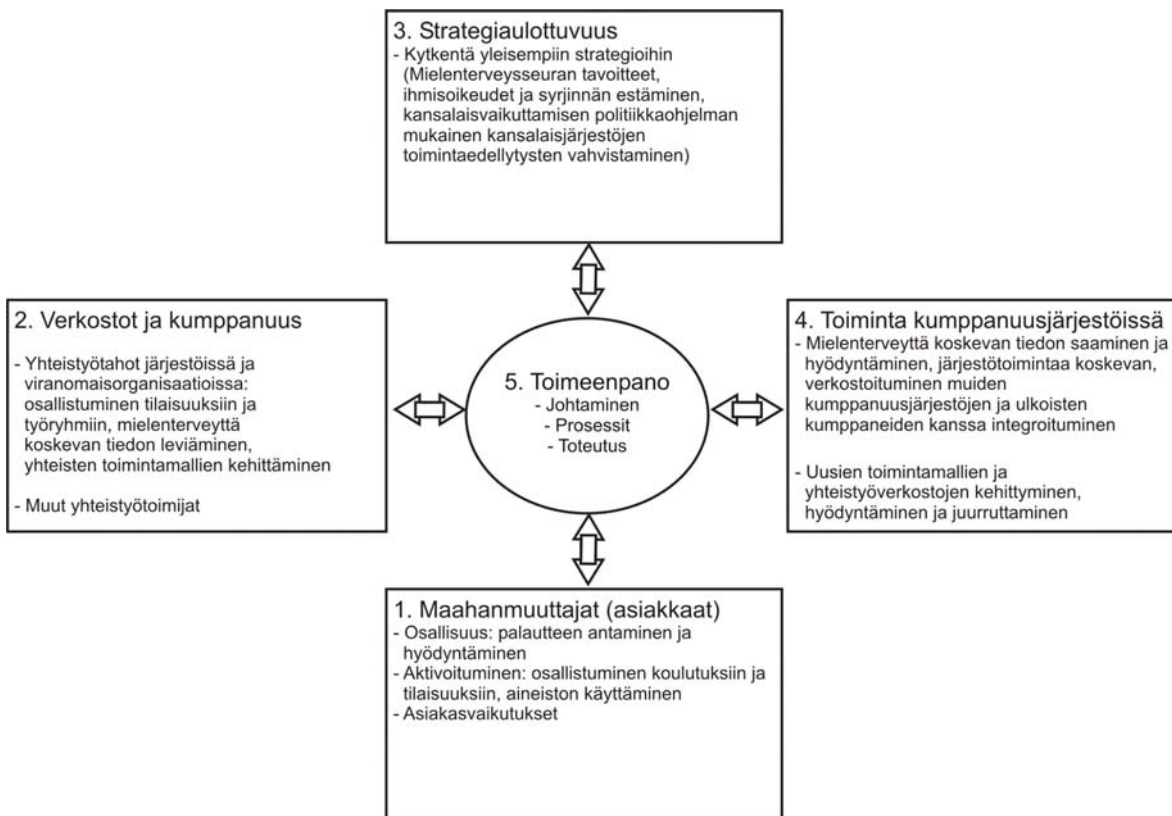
3. Strategiaulottuvuus
- Kytkentä yleisempiin strategioihin (Mielenterveysseuran tavoitteet, ihmisoikeudet ja syrjinnän estäminen, kansalaisvaikuttamisen politiikkaohjelman mukainen kansalaisjärjestöjen toimintaedellytysten vahvistaminen)

2. Verkostot ja kumppanuus
- Yhteistyötahot järjestöissä ja viranomaisorganisaatioissa: osallistuminen tilaisuuksiin ja työryhmiin, mielenterveyttä koskevan tiedon leviäminen, yhteisten toimintamallien kehittäminen

- Muut yhteistyötoimijat

5. Toimeenpano
- Johtaminen
- Prosessit
- Toteutus

4. Toiminta kumppanuusjärjestöissä
- Mielenterveyttä koskevan tiedon saaminen ja hyödyntäminen, järjestötoimintaa koskevan, verkostoituminen muiden kumppanuusjärjestöjen ja ulkoisten kumppaneiden kanssa integroituminen

- Uusien toimintamallien ja yhteistyöverkostojen kehittyminen, hyödyntäminen ja juurruttaminen

1. Maahanmuuttajat (asiakkaat)
- Osallisuus: palautteen antaminen ja hyödyntäminen
- Aktivoituminen: osallistuminen koulutuksiin ja tilaisuuksiin, aineiston käyttäminen
- Asiakasvaikutukset